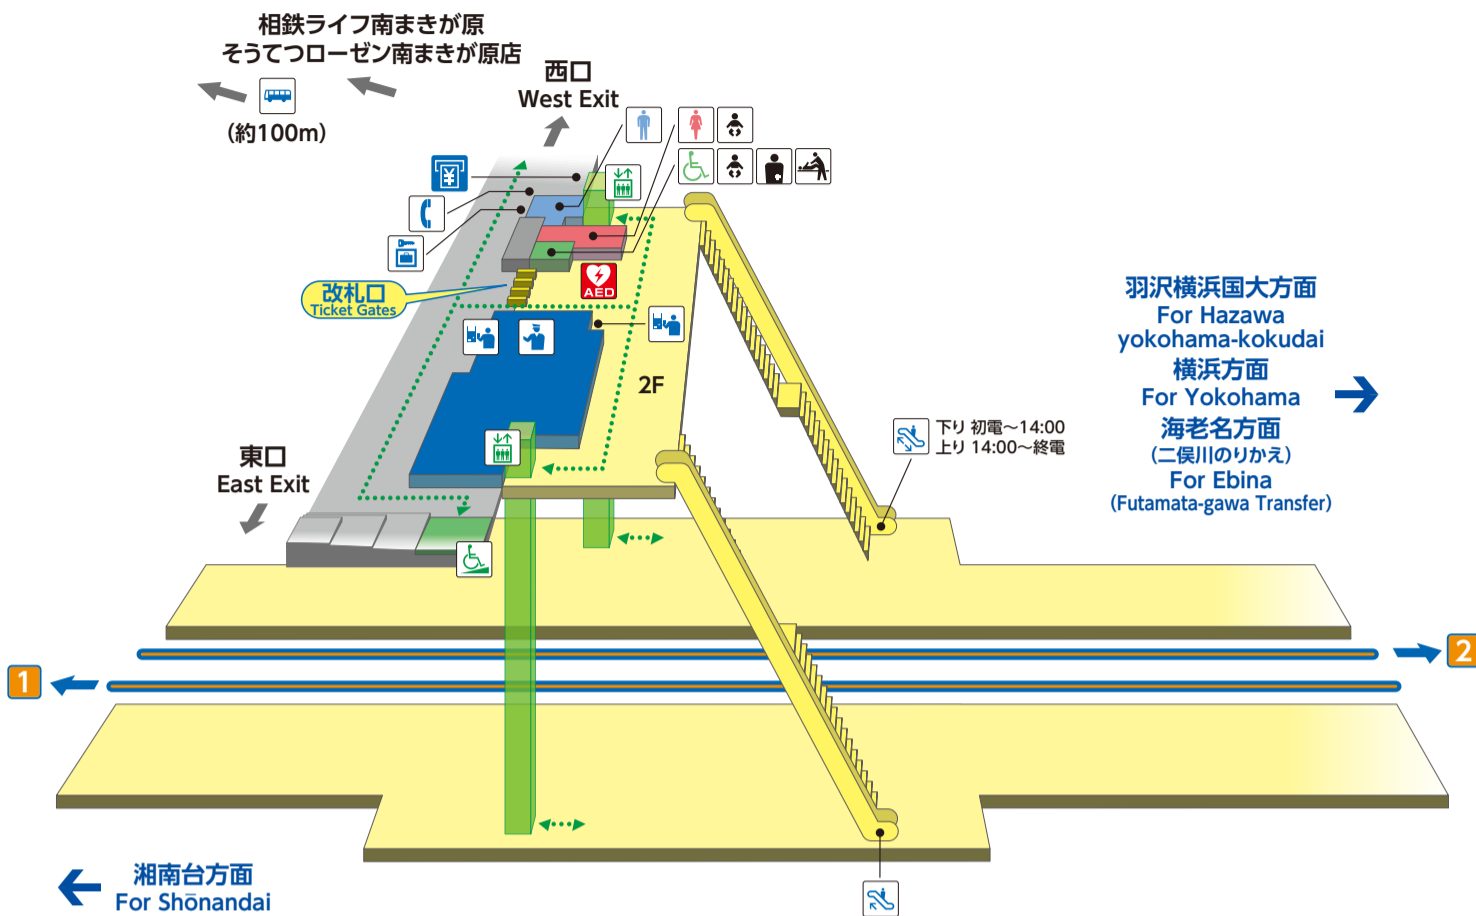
相鉄ライフ南まきが原
そうてつローゼン南まきが原店

(約100m)

西口
West Exit

改札口
Ticket Gates

AED

2F

東口
East Exit

下り 初電～14:00
上り 14:00～終電

羽沢横浜国大方面
For Hazawa yokohama-kokudai
横浜方面
For Yokohama
海老名方面
(二俣川のりかえ)
For Ebina
(Futamata-gawa Transfer)

1

2

湘南台方面
For Shōnandai